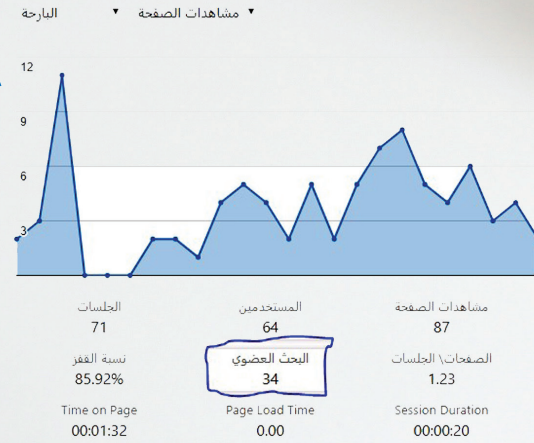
مشاهدات الصفحة ▾
البارحة ▾

12
9
6
3

الجلسات
71

المستخدمين
64

مشاهدات الصفحة
87

نسبة القفز
85.92%

البحث العضوي
34

الصفحات\ الجلسات
1.23

Time on Page
00:01:32

Page Load Time
0.00

Session Duration
00:00:20